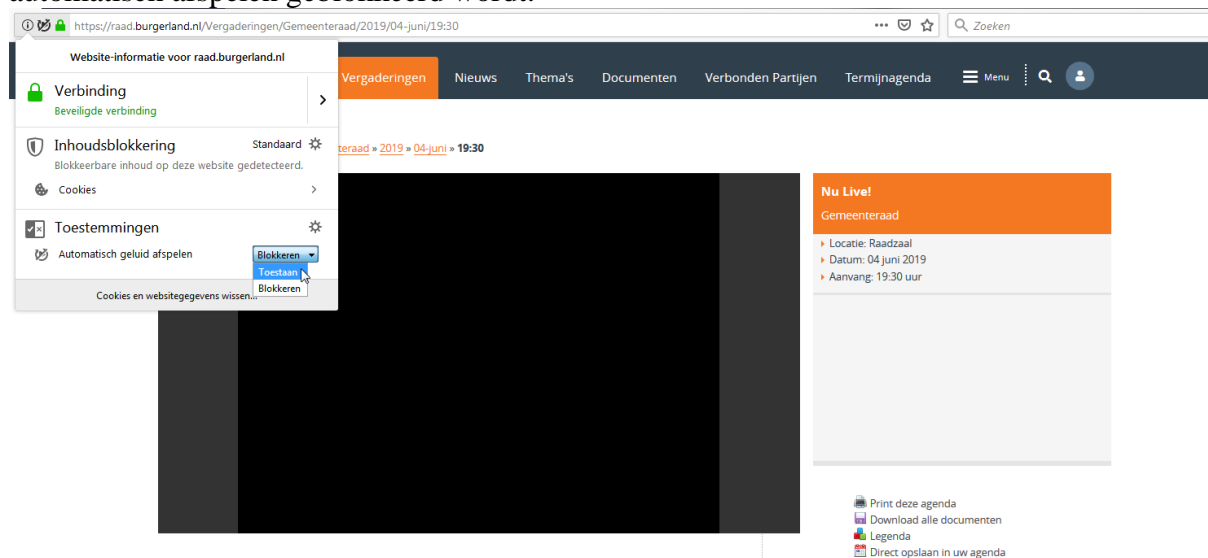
automatisch afspelen geblokkeerd wordt.

https://raad.burgerland.nl/Vergaderingen/Gemeenteraad/2019/04-juni/19:30

Zoeken

Website-informatie voor raad.burgerland.nl

Verbinding
Beveiligde verbinding

Inhoudsblokkering
Standaard
Blokkeerbare inhoud op deze website gedetecteerd.
Cookies

Toestemmingen
Automatisch geluid afspelen
Blokkeren
Toestaan
Blokkeren

Cookies en websitegegevens wissen...

Vergaderingen Nieuws Thema's Documenten Verbonden Partijen Termijnagenda Menu

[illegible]teraad » 2019 » 04-juni » 19:30

Nu Live!
Gemeenteraad

Locatie: Raadzaal
Datum: 04 juni 2019
Aanvang: 19:30 uur

Print deze agenda
Download alle documenten
Legenda
Direct opslaan in uw agenda